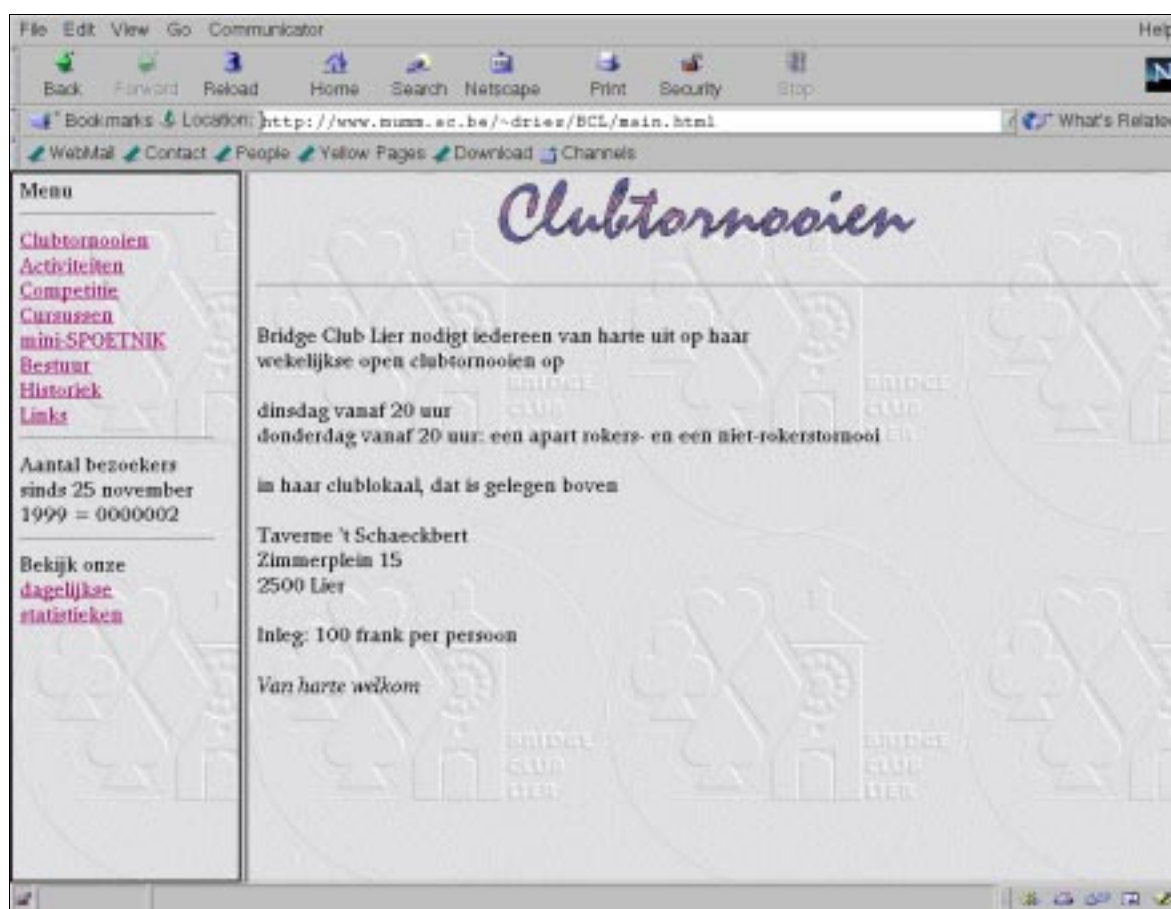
File Edit View Go Communicator Help

Back Forward Reload Home Search Netscape Print Security Stop

Bookmarks Location: http://www.mumm.ac.be/~dries/BCL/main.html What's Related

WebMail Contact People Yellow Pages Download Channels

Menu

Clubtornooien
Activiteiten
Competitie
Cursussen
mini-SPOETNIK
Bestuur
Historiek
Links

Aantal bezoekers sinds 25 november 1999 = 0000002

Bekijk onze dagelijkse statistieken

Clubtornooien

Bridge Club Lier nodigt iedereen van harte uit op haar wekelijkse open clubtornooien op

dinsdag vanaf 20 uur
donderdag vanaf 20 uur: een apart rokers- en een niet-rokerstornooi

in haar clublokaal, dat is gelegen boven

Taverne 't Schaeckbert
Zimmerplein 15
2500 Lier

Inleg: 100 frank per persoon

Van harte welkom

BRIDGE CLUB LIER